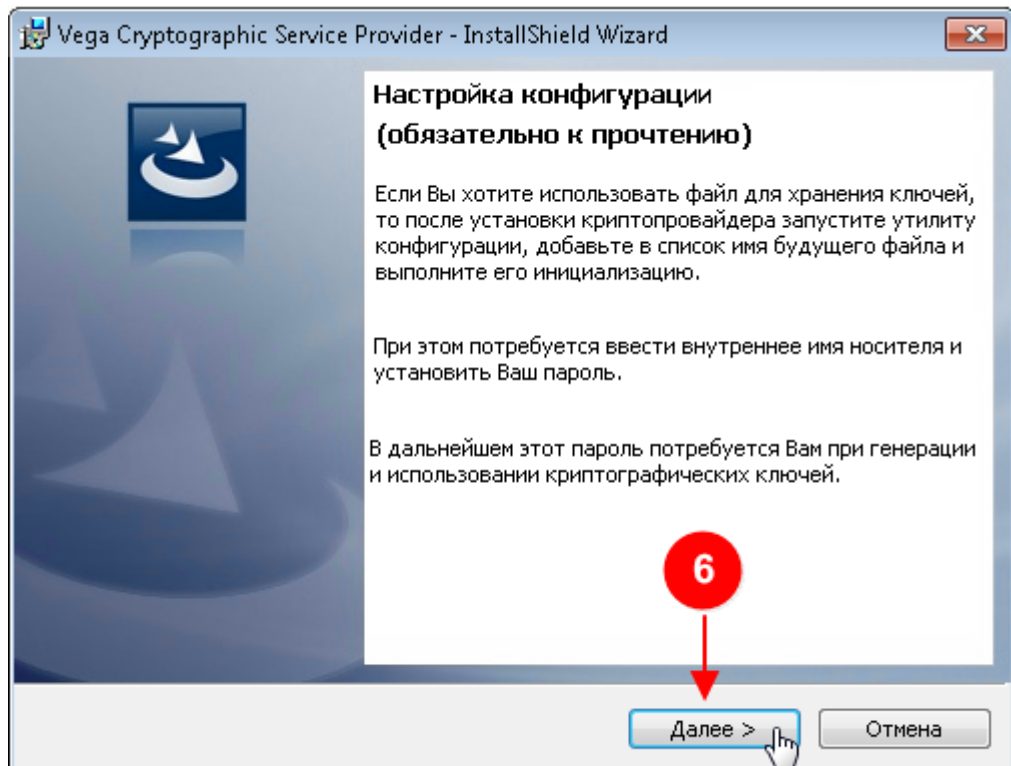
Vega Cryptographic Service Provider - InstallShield Wizard

Настройка конфигурации
(обязательно к прочтению)

Если Вы хотите использовать файл для хранения ключей, то после установки криптопровайдера запустите утилиту конфигурации, добавьте в список имя будущего файла и выполните его инициализацию.

При этом потребуется ввести внутреннее имя носителя и установить Ваш пароль.

В дальнейшем этот пароль потребуется Вам при генерации и использовании криптографических ключей.

6

Далее >

Отмена